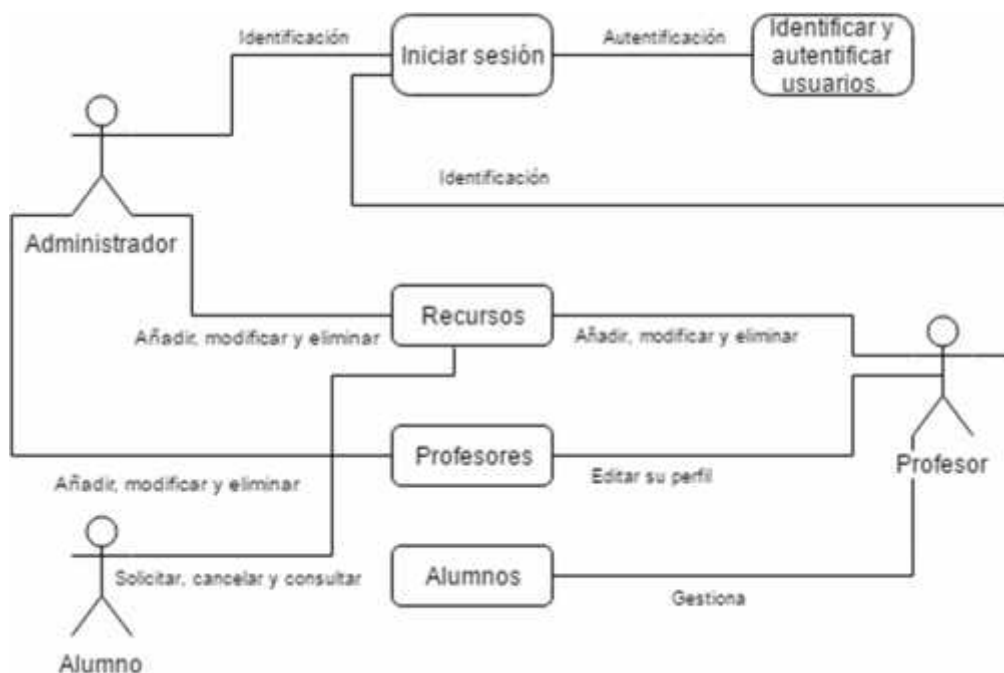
Identificación

Iniciar sesión

Autentificación

Identificar y autentificar usuarios.

Identificación

Administrador

Recursos

Añadir, modificar y eliminar

Añadir, modificar y eliminar

Profesores

Editar su perfil

Profesor

Añadir, modificar y eliminar

Solicitar, cancelar y consultar

Alumnos

Gestiona

Alumno